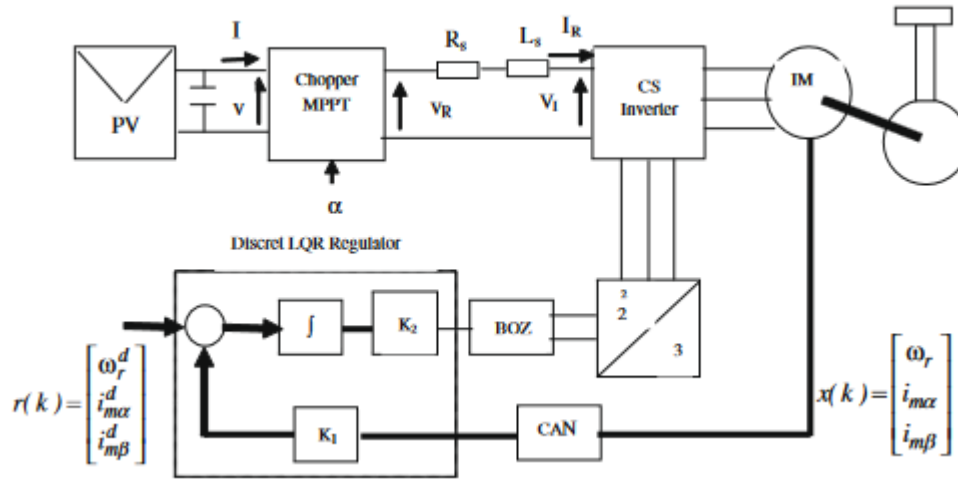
PV

I

V

Chopper MPPT

$\alpha$

$R_s$

$L_s$

$I_R$

$V_R$

$V_1$

CS Inverter

IM

Discret LQR Regulator

$\int$

$K_2$

BOZ

2

2

3

$K_1$

CAN

$r(k)=\begin{bmatrix}\omega_r^d \\ i_{m\alpha}^d \\ i_{m\beta}^d\end{bmatrix}$

$x(k)=\begin{bmatrix}\omega_r \\ i_{m\alpha} \\ i_{m\beta}\end{bmatrix}$